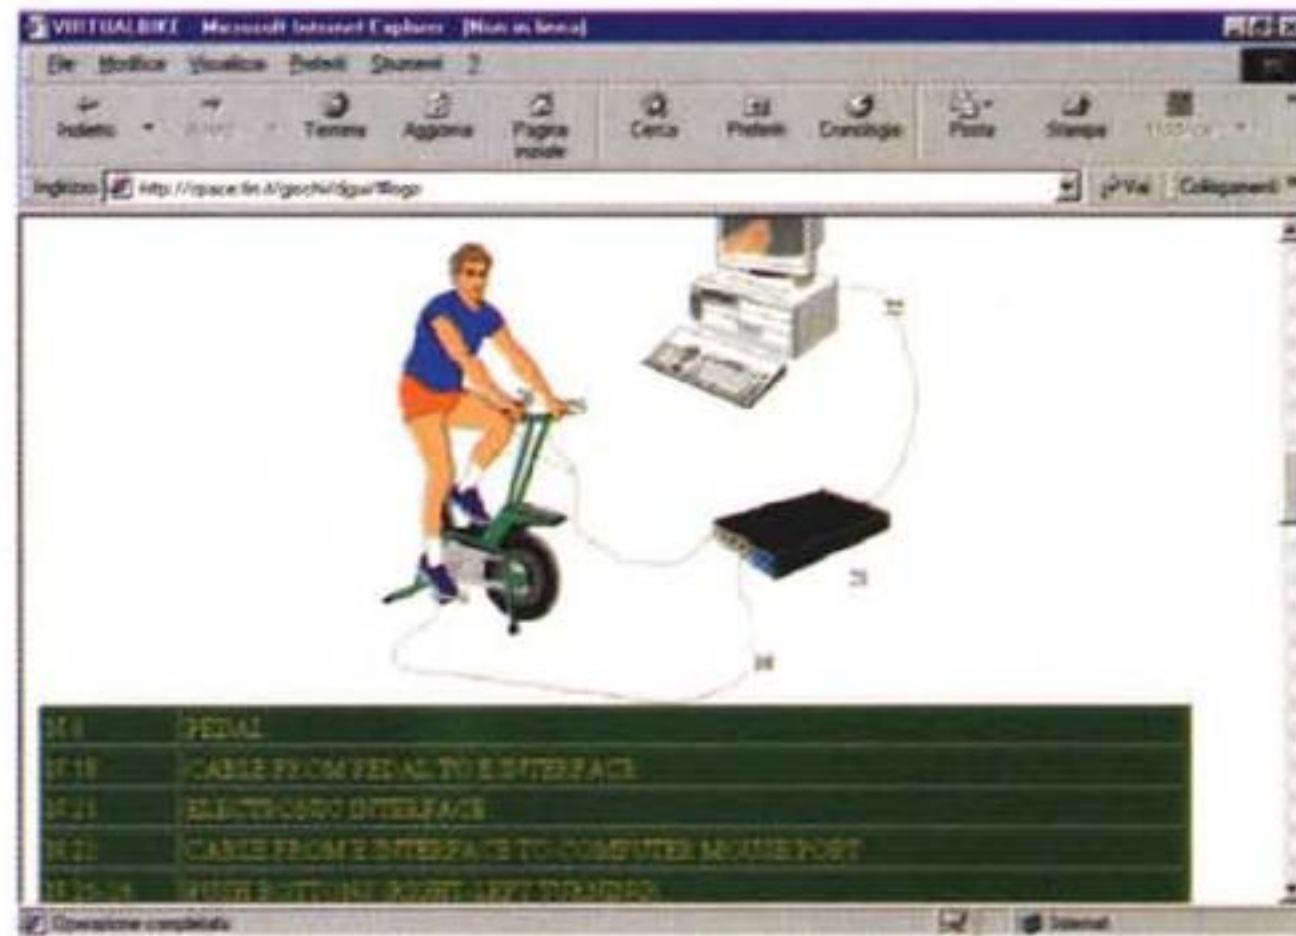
VIRTUALBIKE - Microsoft Internet Explorer - [Non in linea]

File Modifica Visualizza Preferiti Strumenti ?

Indietro Avanti Termina Aggiorna Pagina iniziale Cerca Preferiti Cronologia Posta Stampa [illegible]

Indirizzo http://space.tin.it/giochi/dgur/f6ogo Vai Collegamenti

22

21

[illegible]

| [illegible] | PEDAL |
|---|---|
| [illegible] | CABLE FROM PEDAL TO E.INTERFACE |
| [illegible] | ELECTRONIC INTERFACE |
| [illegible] | CABLE FROM E.INTERFACE TO COMPUTER MOUSE PORT |
| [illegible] | PUSH BUTTONS RIGHT- LEFT TURNING |

Operazione completata Internet